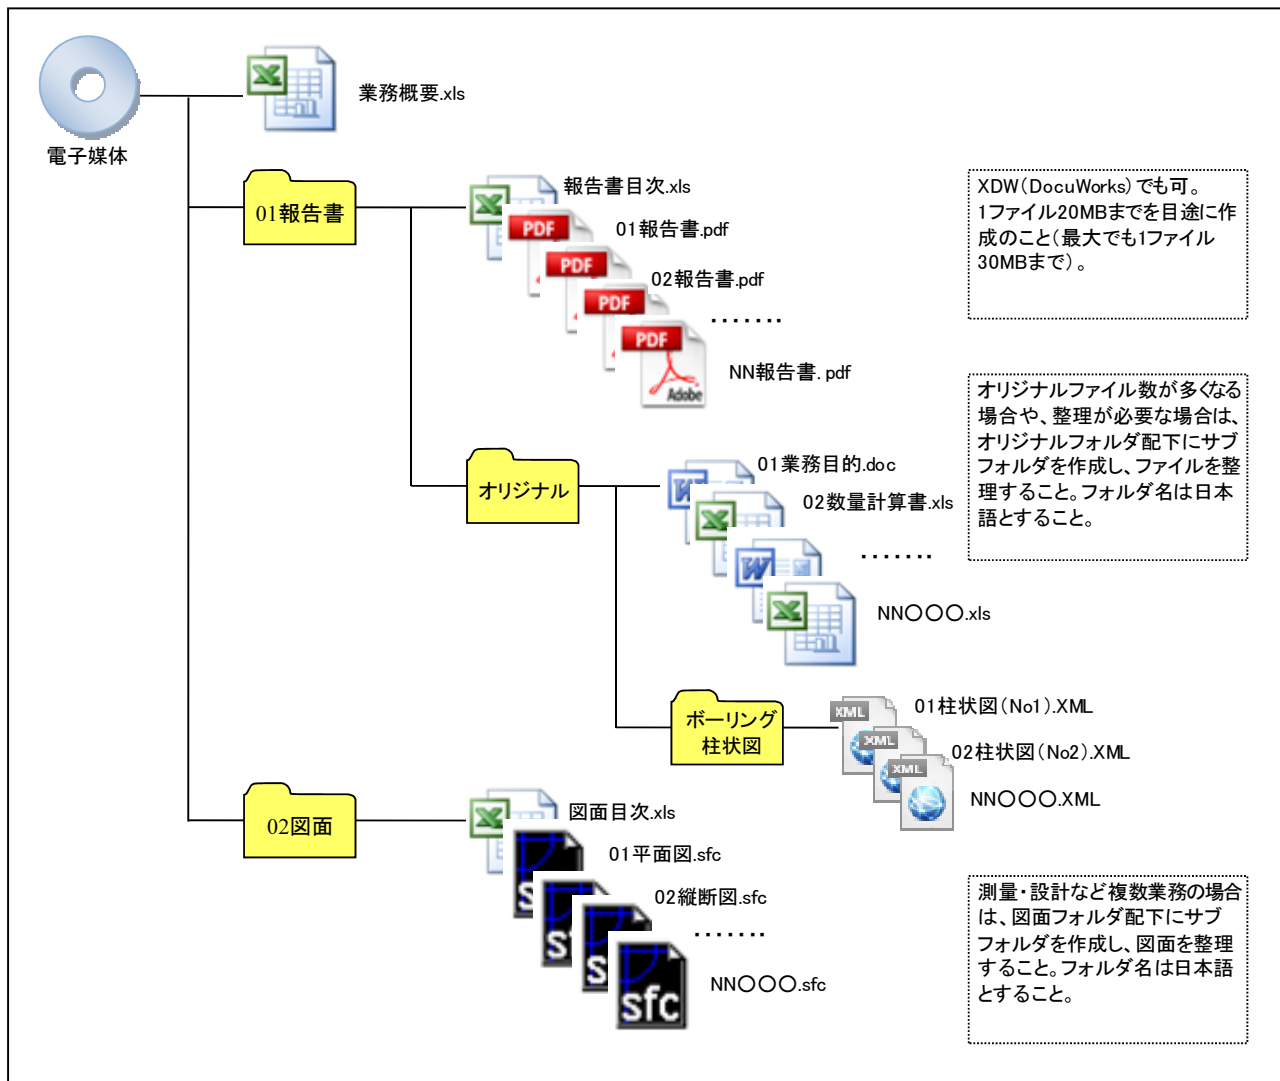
電子媒体

業務概要.xls

01報告書

報告書目次.xls

PDF

01報告書.pdf

PDF

02報告書.pdf

PDF

.......

PDF

Adobe

NN報告書. pdf

XDW(DocuWorks)でも可。1ファイル20MBまでを目途に作成のこと(最大でも1ファイル30MBまで)。

オリジナル

01業務目的.doc

02数量計算書.xls

.......

NN○○○.xls

オリジナルファイル数が多くなる場合や、整理が必要な場合は、オリジナルフォルダ配下にサブフォルダを作成し、ファイルを整理すること。フォルダ名は日本語とすること。

ボーリング柱状図

XML

01柱状図(No1).XML

XML

02柱状図(No2).XML

XML

NN○○○.XML

02図面

図面目次.xls

01平面図.sfc

02縦断図.sfc

.......

sfc

NN○○○.sfc

測量・設計など複数業務の場合は、図面フォルダ配下にサブフォルダを作成し、図面を整理すること。フォルダ名は日本語とすること。